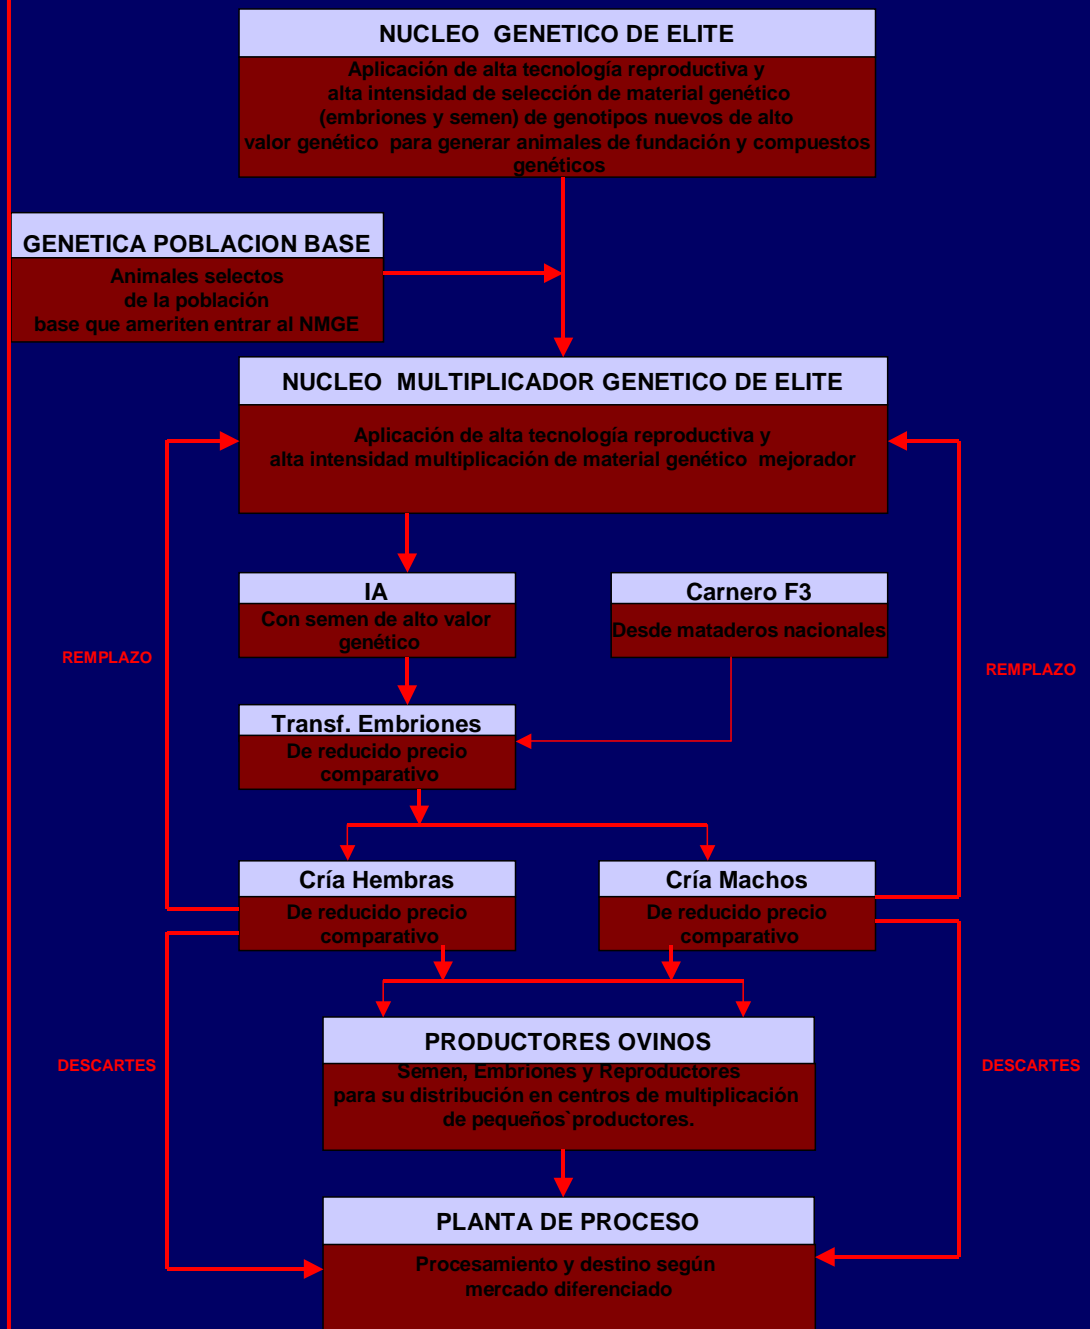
NUCLEO GENETICO DE ELITE

Aplicación de alta tecnología reproductiva y alta intensidad de selección de material genético (embriones y semen) de genotipos nuevos de alto valor genético para generar animales de fundación y compuestos genéticos

GENETICA POBLACION BASE

Animales selectos de la población base que ameriten entrar al NMGE

NUCLEO MULTIPLICADOR GENETICO DE ELITE

Aplicación de alta tecnología reproductiva y alta intensidad multiplicación de material genético mejorador

IA

Con semen de alto valor genético

Carnero F3

Desde mataderos nacionales

REMPLAZO

REMPLAZO

Transf. Embriones

De reducido precio comparativo

Cría Hembras

De reducido precio comparativo

Cría Machos

De reducido precio comparativo

DESCARTES

DESCARTES

PRODUCTORES OVINOS

Semen, Embriones y Reproductores para su distribución en centros de multiplicación de pequeños`productores.

PLANTA DE PROCESO

Procesamiento y destino según mercado diferenciado